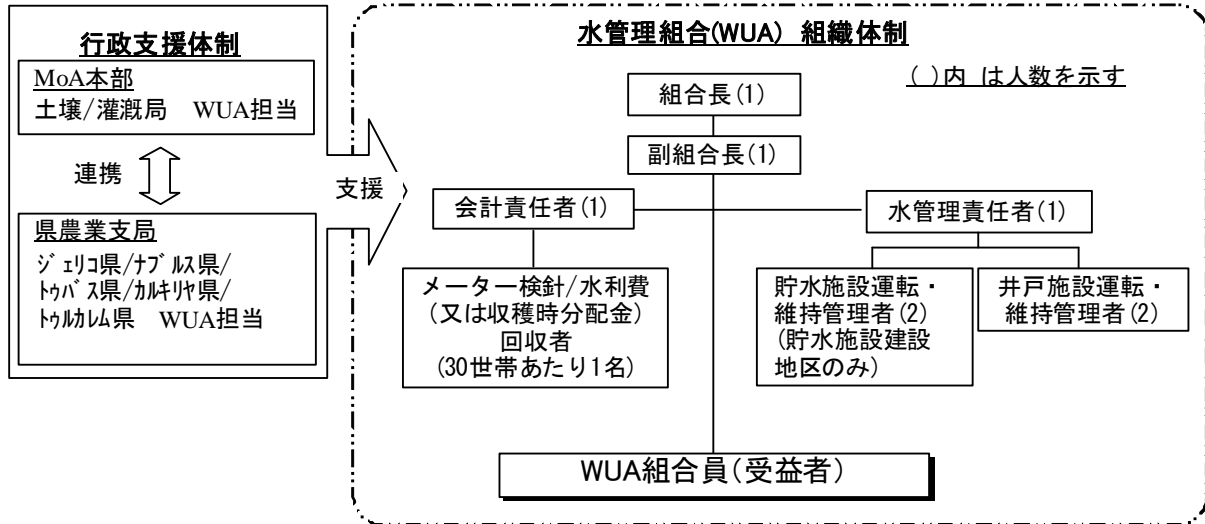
行政支援体制

MoA本部
土壌/灌漑局　WUA担当

連携

県農業支局
ｼﾞｪﾘｺ県/ﾅﾌﾞﾙｽ県/ﾄｩﾊﾞｽ県/ｶﾙｷﾘﾔ県/ﾄｩﾙｶﾚﾑ県　WUA担当

支援

水管理組合(WUA) 組織体制

( )内 は人数を示す

組合長(1)

副組合長(1)

会計責任者(1)

水管理責任者(1)

メーター検針/水利費（又は収穫時分配金）回収者（30世帯あたり1名）

貯水施設運転・維持管理者(2)（貯水施設建設地区のみ）

井戸施設運転・維持管理者(2)

WUA組合員（受益者）